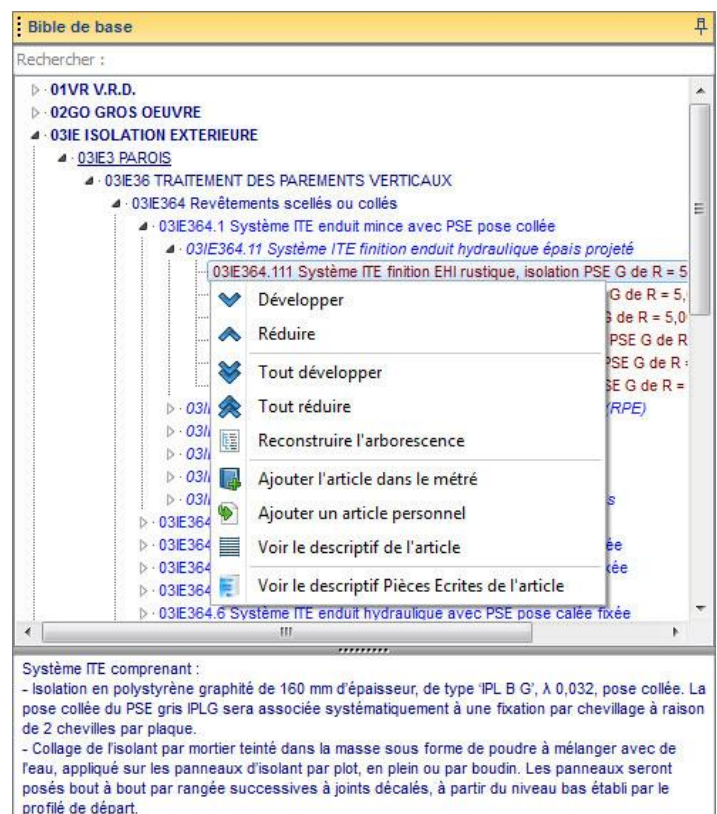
Bible de base

Rechercher :

01VR V.R.D.
02GO GROS OEUVRE
03IE ISOLATION EXTERIEURE
03IE3 PAROIS
03IE36 TRAITEMENT DES PAREMENTS VERTICAUX
03IE364 Revêtements scellés ou collés
03IE364.1 Système ITE enduit mince avec PSE pose collée
03IE364.11 Système ITE finition enduit hydraulique épais projeté
03IE364.111 Système ITE finition EHI rustique, isolation PSE G de R = 5
G de R = 5,
G de R = 5,0
PSE G de R
PSE G de R
SE G de R =
03I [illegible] (RPE)
03I
03I
03I
03I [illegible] s
03IE364 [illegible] ée
03IE364 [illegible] xée
03IE364
03IE364.6 Système ITE enduit hydraulique avec PSE pose calée fixée

Développer
Réduire
Tout développer
Tout réduire
Reconstruire l'arborescence
Ajouter l'article dans le métré
Ajouter un article personnel
Voir le descriptif de l'article
Voir le descriptif Pièces Ecrites de l'article

Système ITE comprenant :
- Isolation en polystyrène graphité de 160 mm d'épaisseur, de type 'IPL B G', λ 0,032, pose collée. La pose collée du PSE gris IPLG sera associée systématiquement à une fixation par chevillage à raison de 2 chevilles par plaque.
- Collage de l'isolant par mortier teinté dans la masse sous forme de poudre à mélanger avec de l'eau, appliqué sur les panneaux d'isolant par plot, en plein ou par boudin. Les panneaux seront posés bout à bout par rangée successives à joints décalés, à partir du niveau bas établi par le profilé de départ.